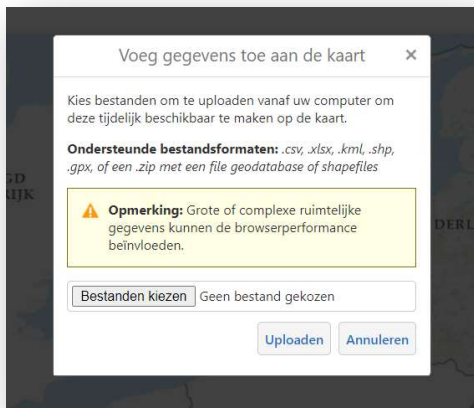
GD
RIJK

DERL

Voeg gegevens toe aan de kaart ×

Kies bestanden om te uploaden vanaf uw computer om deze tijdelijk beschikbaar te maken op de kaart.

**Ondersteunde bestandsformaten:** *.csv, .xlsx, .kml, .shp, .gpx, of een .zip met een file geodatabase of shapefiles*

**Opmerking:** Grote of complexe ruimtelijke gegevens kunnen de browserperformance beïnvloeden.

Bestanden kiezen Geen bestand gekozen

Uploaden Annuleren